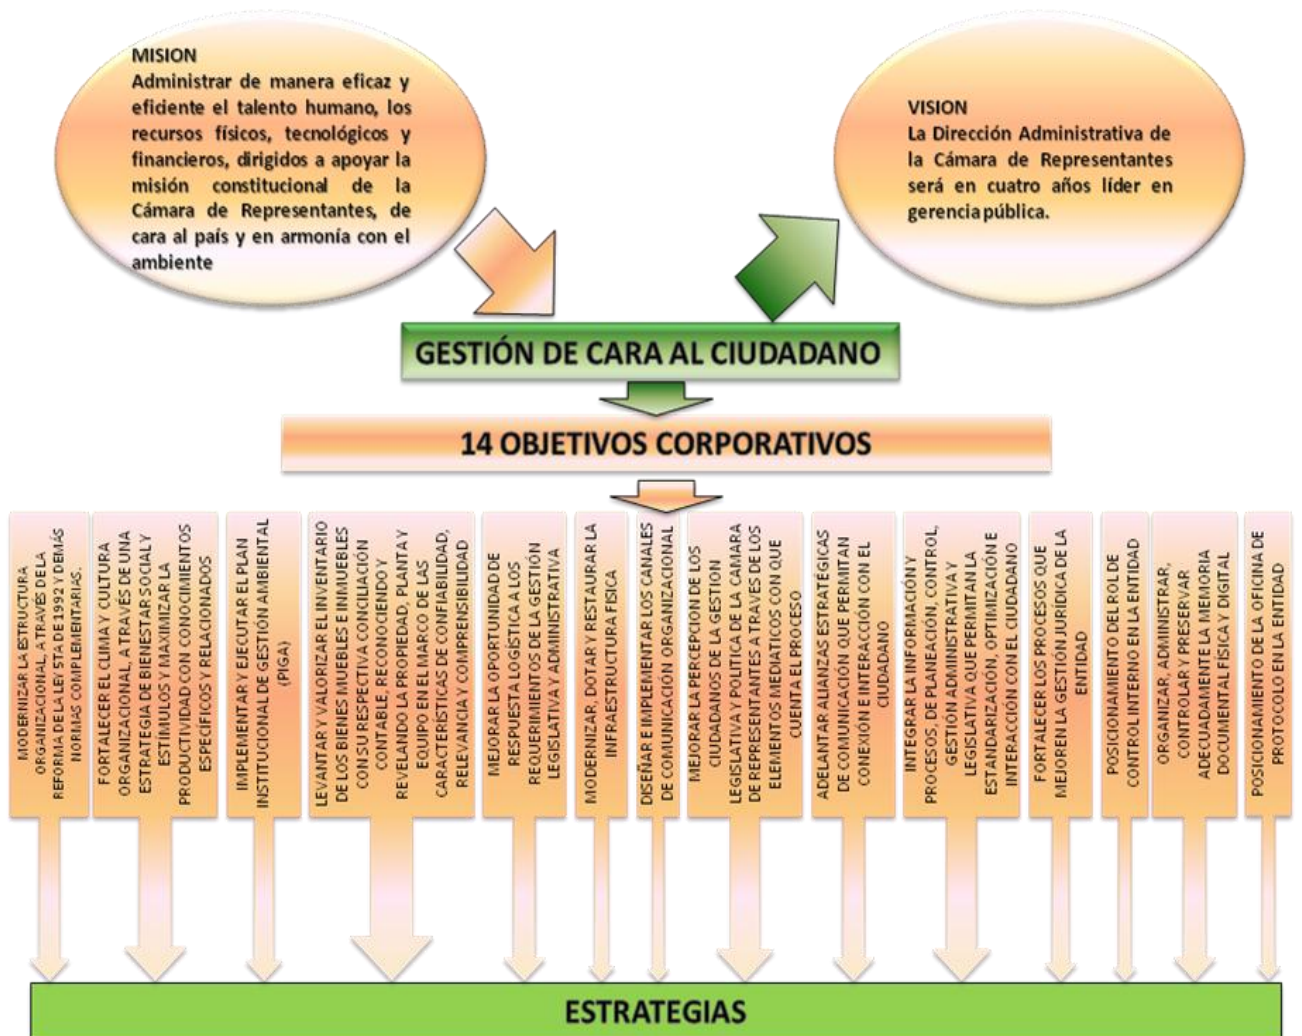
MISION
Administrar de manera eficaz y eficiente el talento humano, los recursos físicos, tecnológicos y financieros, dirigidos a apoyar la misión constitucional de la Cámara de Representantes, de cara al país y en armonía con el ambiente

VISION
La Dirección Administrativa de la Cámara de Representantes será en cuatro años líder en gerencia pública.

GESTIÓN DE CARA AL CIUDADANO

14 OBJETIVOS CORPORATIVOS

MODERNIZAR LA ESTRUCTURA ORGANIZACIONAL, A TRAVÉS DE LA REFORMA DE LA LEY 5TA DE 1992 Y DEMÁS NORMAS COMPLEMENTARIAS.

FORTALECER EL CLIMA Y CULTURA ORGANIZACIONAL, A TRAVÉS DE UNA ESTRATEGIA DE BIENESTAR SOCIAL Y ESTÍMULOS Y MAXIMIZAR LA PRODUCTIVIDAD CON CONOCIMIENTOS ESPECÍFICOS Y RELACIONADOS

IMPLEMENTAR Y EJECUTAR EL PLAN INSTITUCIONAL DE GESTIÓN AMBIENTAL (PIGA)

LEVANTAR Y VALORIZAR EL INVENTARIO DE LOS BIENES MUEBLES E INMUEBLES CON SU RESPECTIVA CONCILIACIÓN CONTABLE, RECONOCIENDO Y REVELANDO LA PROPIEDAD, PLANTA Y EQUIPO EN EL MARCO DE LAS CARACTERÍSTICAS DE CONFIABILIDAD, RELEVANCIA Y COMPRENSIBILIDAD

MEJORAR LA OPORTUNIDAD DE RESPUESTA LOGÍSTICA A LOS REQUERIMIENTOS DE LA GESTIÓN LEGISLATIVA Y ADMINISTRATIVA

MODERNIZAR, DOTAR Y RESTAURAR LA INFRAESTRUCTURA FÍSICA

DISEÑAR E IMPLEMENTAR LOS CANALES DE COMUNICACIÓN ORGANIZACIONAL

MEJORAR LA PERCEPCIÓN DE LOS CIUDADANOS DE LA GESTIÓN LEGISLATIVA Y POLÍTICA DE LA CÁMARA DE REPRESENTANTES A TRAVÉS DE LOS ELEMENTOS MEDIÁTICOS CON QUE CUENTA EL PROCESO

ADELANTAR ALIANZAS ESTRATÉGICAS DE COMUNICACIÓN QUE PERMITAN CONEXIÓN E INTERACCIÓN CON EL CIUDADANO

INTEGRAR LA INFORMACIÓN Y PROCESOS, DE PLANEACIÓN, CONTROL, GESTIÓN ADMINISTRATIVA Y LEGISLATIVA QUE PERMITAN LA ESTANDARIZACIÓN, OPTIMIZACIÓN E INTERACCIÓN CON EL CIUDADANO

FORTALECER LOS PROCESOS QUE MEJOREN LA GESTIÓN JURÍDICA DE LA ENTIDAD

POSICIONAMIENTO DEL ROL DE CONTROL INTERNO EN LA ENTIDAD

ORGANIZAR, ADMINISTRAR, CONTROLAR Y PRESERVAR ADECUADAMENTE LA MEMORIA DOCUMENTAL FÍSICA Y DIGITAL

POSICIONAMIENTO DE LA OFICINA DE PROTOCOLO EN LA ENTIDAD

ESTRATEGIAS